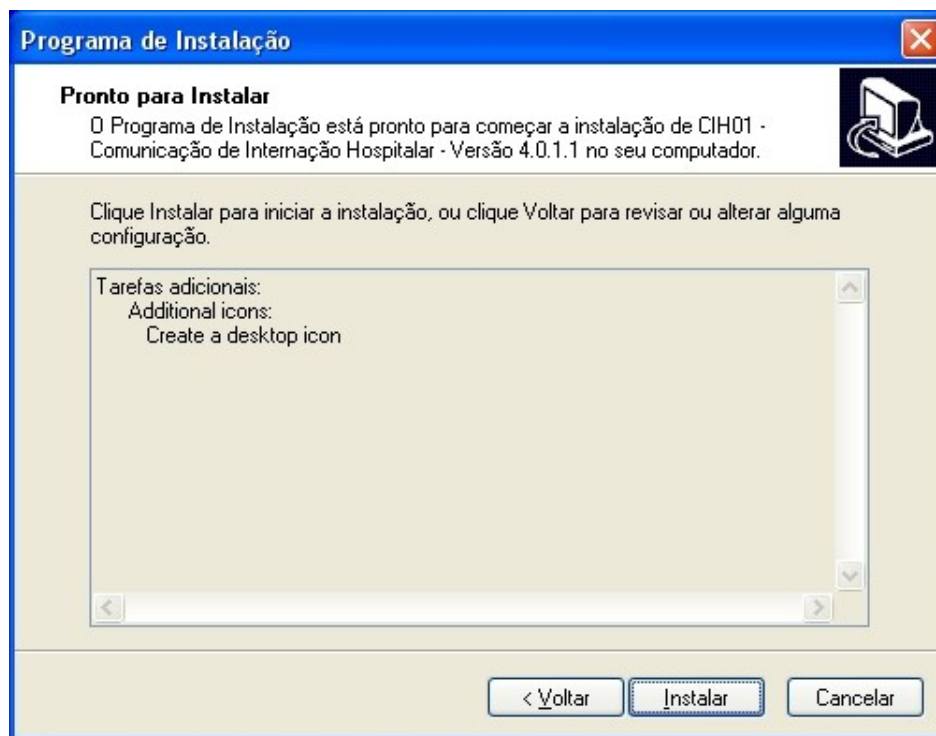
Programa de Instalação

Pronto para Instalar
O Programa de Instalação está pronto para começar a instalação de CIH01 - Comunicação de Internação Hospitalar - Versão 4.0.1.1 no seu computador.

Clique Instalar para iniciar a instalação, ou clique Voltar para revisar ou alterar alguma configuração.

Tarefas adicionais:
Additional icons:
Create a desktop icon

< Voltar
Instalar
Cancelar